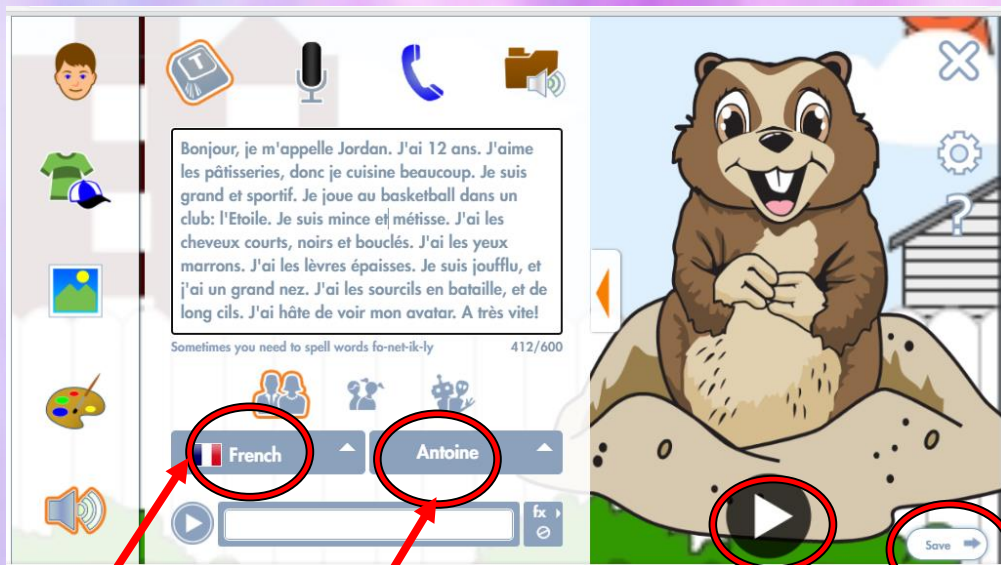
T

Bonjour, je m'appelle Jordan. J'ai 12 ans. J'aime les pâtisseries, donc je cuisine beaucoup. Je suis grand et sportif. Je joue au basketball dans un club: l'Etoile. Je suis mince et métisse. J'ai les cheveux courts, noirs et bouclés. J'ai les yeux marrons. J'ai les lèvres épaisses. Je suis joufflu, et j'ai un grand nez. J'ai les sourcils en bataille, et de long cils. J'ai hâte de voir mon avatar. A très vite!

Sometimes you need to spell words fo-net-ik-ly

412/600

French

Antoine

fx

Save